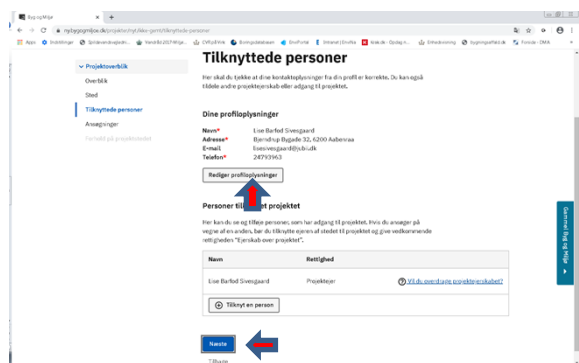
Byg og Miljø ×  +

ny.bygogmiljo.dk/projekter/nyt/ikke-gemt/tilknyttede-personer

Apps  Indstillinger  Sprogværksted  Varsel Bil 2017 Miljø  CVR på Virk  Boligudlejeleasen  SkatPortal  Intranet | Envifra  klub.dk - Opslag  Enhedsvisning  Bygningsarkivet.dk  Forsøg - DMA

Projektoverblik
Overblik
Sted
Tilknyttede personer
Ansøgninger
Forhold på projektstedet

Tilknyttede personer

Her skal du tjekke at dine kontaktoplysninger fra din profil er korrekte. Du kan også tildele andre projektejerskab eller adgang til projektet.

Dine profiloplysninger

Navn* Lise Barfod Sivesgaard
Adresse* Bjørndrup Bygade 32, 6200 Aabenraa
E-mail lisesivesgaard@sdu.dk
Telefon* 24793963

Rediger profiloplysninger

Personer tilknyttet projektet

Her kan du se og tilføje personer, som har adgang til projektet. Hvis du ansøger på vegne af en anden, bør du tilknytte ejeren af stedet til projektet og give vedkommende rettigheden "Ejerskab over projektet".

| Navn | Rettighed | |
|---|---|---|
| Lise Barfod Sivesgaard | Projektejer | Vil du overdrage projektejerskabet? |

Tilknyt en person

Næste

Tilbage

Genveje Byg og Miljø